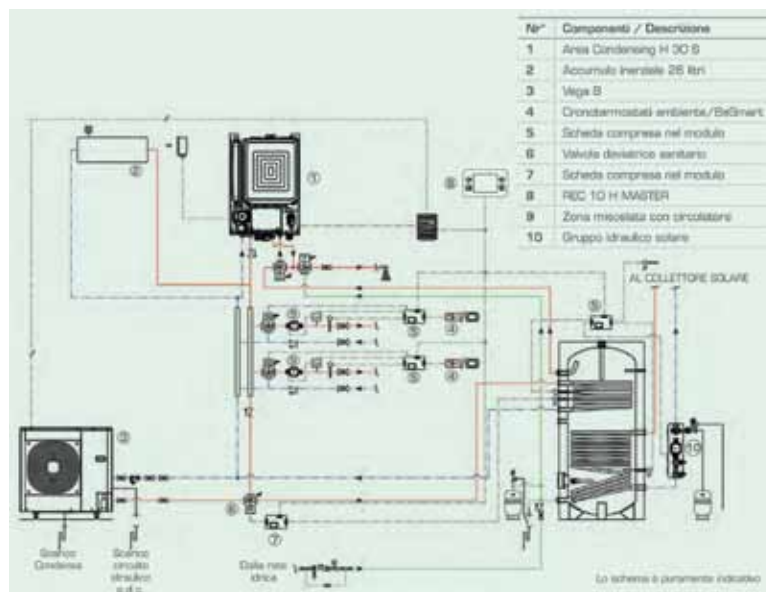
| Nr° | Componenti / Descrizione |
|---|---|
| 1 | Area Condensing H 30 S |
| 2 | Accumulo inerziale 26 litri |
| 3 | Vega S |
| 4 | Cronotermostati ambiente/BeSmart |
| 5 | Scheda compresa nel modulo |
| 6 | Valvola deviatrice sanitario |
| 7 | Scheda compresa nel modulo |
| 8 | REC 10 H MASTER |
| 9 | Zona miscelata con circolatore |
| 10 | Gruppo idraulico solare |

1

2

8

9

5

4

5

4

12

3

6

7

5

10

AL COLLETTORE SOLARE

Scarico Condensa

Scarico circuito idraulico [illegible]

Dalla rete idrica

Lo schema è puramente indicativo